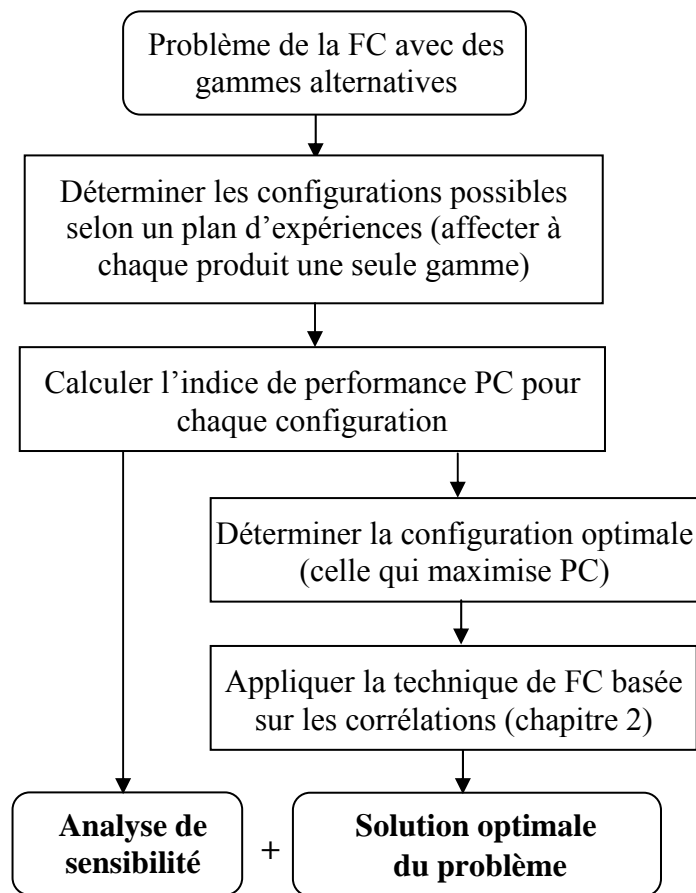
Problème de la FC avec des gammes alternatives

Déterminer les configurations possibles selon un plan d'expériences (affecter à chaque produit une seule gamme)

Calculer l'indice de performance PC pour chaque configuration

Déterminer la configuration optimale (celle qui maximise PC)

Appliquer la technique de FC basée sur les corrélations (chapitre 2)

**Analyse de sensibilité**

+

**Solution optimale du problème**